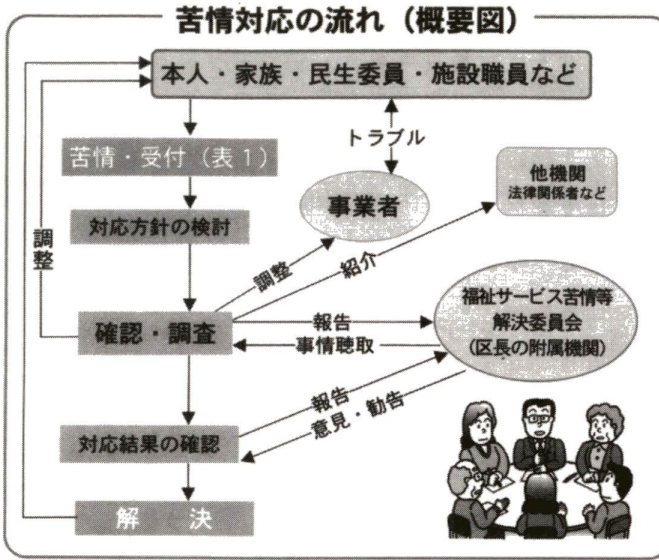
苦情対応の流れ（概要図）

本人・家族・民生委員・施設職員など

トラブル

苦情・受付（表1）

他機関
法律関係者など

事業者

対応方針の検討

調整

調整

紹介

福祉サービス苦情等解決委員会（区長の附属機関）

確認・調査

報告

事情聴取

報告

意見・勧告

対応結果の確認

解　決